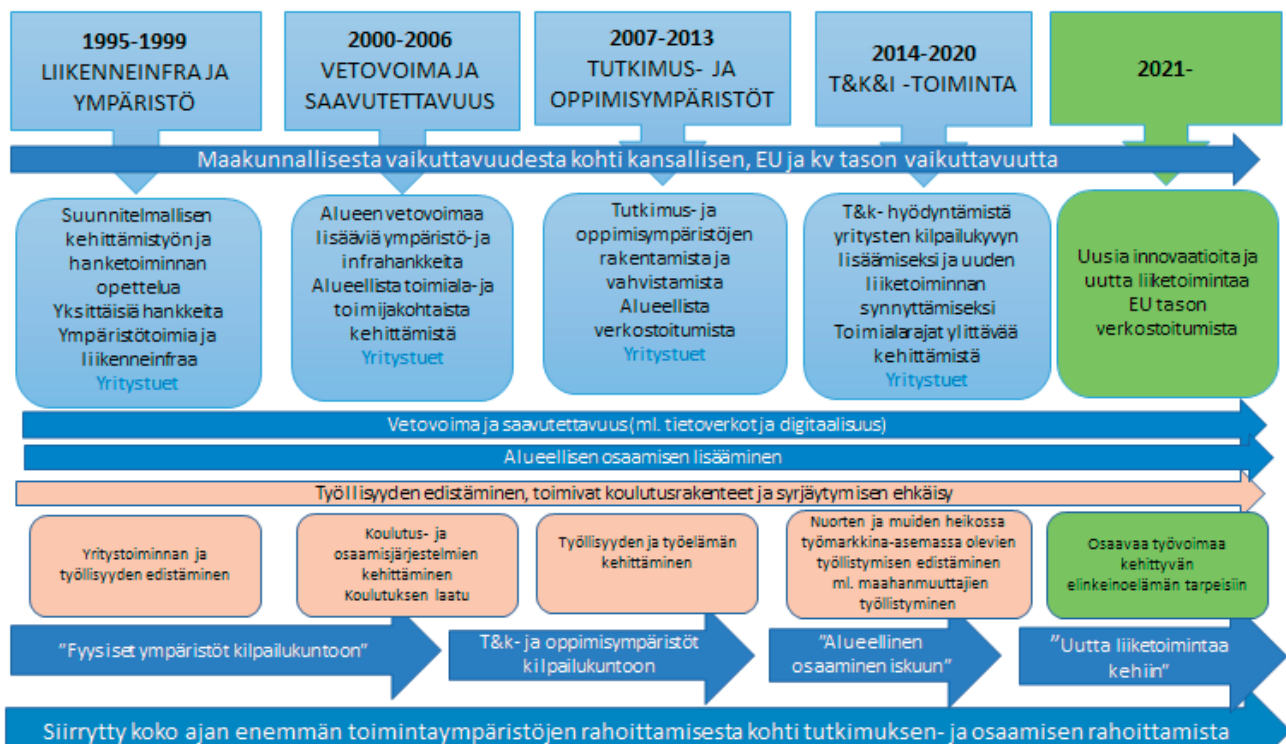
1995-1999
LIIKENNEINFRA JA YMPÄRISTÖ

2000-2006
VETOVOIMA JA SAAVUTETTAVUUS

2007-2013
TUTKIMUS- JA OPPIMISYMPÄRISTÖT

2014-2020
T&K&I -TOIMINTA

2021-

Maakunnallisesta vaikuttavuudesta kohti kansallisen, EU ja kv tason vaikuttavuutta

Suunnitelmallisen kehittämistyön ja hanketoiminnan opettelua
Yksittäisiä hankkeita
Ympäristötoimia ja liikenneinfraa
Yritystuet

Alueen vetovoimaa lisääviä ympäristö- ja infrahankkeita
Alueellista toimiala- ja toimijakohtaista kehittämistä
Yritystuet

Tutkimus- ja oppimisympäristöjen rakentamista ja vahvistamista
Alueellista verkostoitumista
Yritystuet

T&k- hyödyntämistä yritysten kilpailukyvyn lisäämiseksi ja uuden liiketoiminnan synnyttämiseksi
Toimialarajat ylittävää kehittämistä
Yritystuet

Uusia innovaatioita ja uutta liiketoimintaa
EU tason verkostoitumista

Vetovoima ja saavutettavuus(ml. tietoverkot ja digitaalisuus)

Alueellisen osaamisen lisääminen

Työllisyyden edistäminen, toimivat koulutusrakenteet ja syrjäytymisen ehkäisy

Yritystoiminnan ja työllisyyden edistäminen

Koulutus- ja osaamisjärjestelmien kehittäminen
Koulutuksen laatu

Työllisyyden ja työelämän kehittäminen

Nuorten ja muiden heikossa työmarkkina-asemassa olevien työllistymisen edistäminen ml. maahanmuuttajien työllistyminen

Osaavaa työvoimaa kehittyvän elinkeinoelämän tarpeisiin

"Fyysiset ympäristöt kilpailukuntoon"

T&k- ja oppimisympäristöt kilpailukuntoon

"Alueellinen osaaminen iskuun"

"Uutta liiketoimintaa kehiin"

Siirrytty koko ajan enemmän toimintaympäristöjen rahoittamisesta kohti tutkimuksen- ja osaamisen rahoittamista